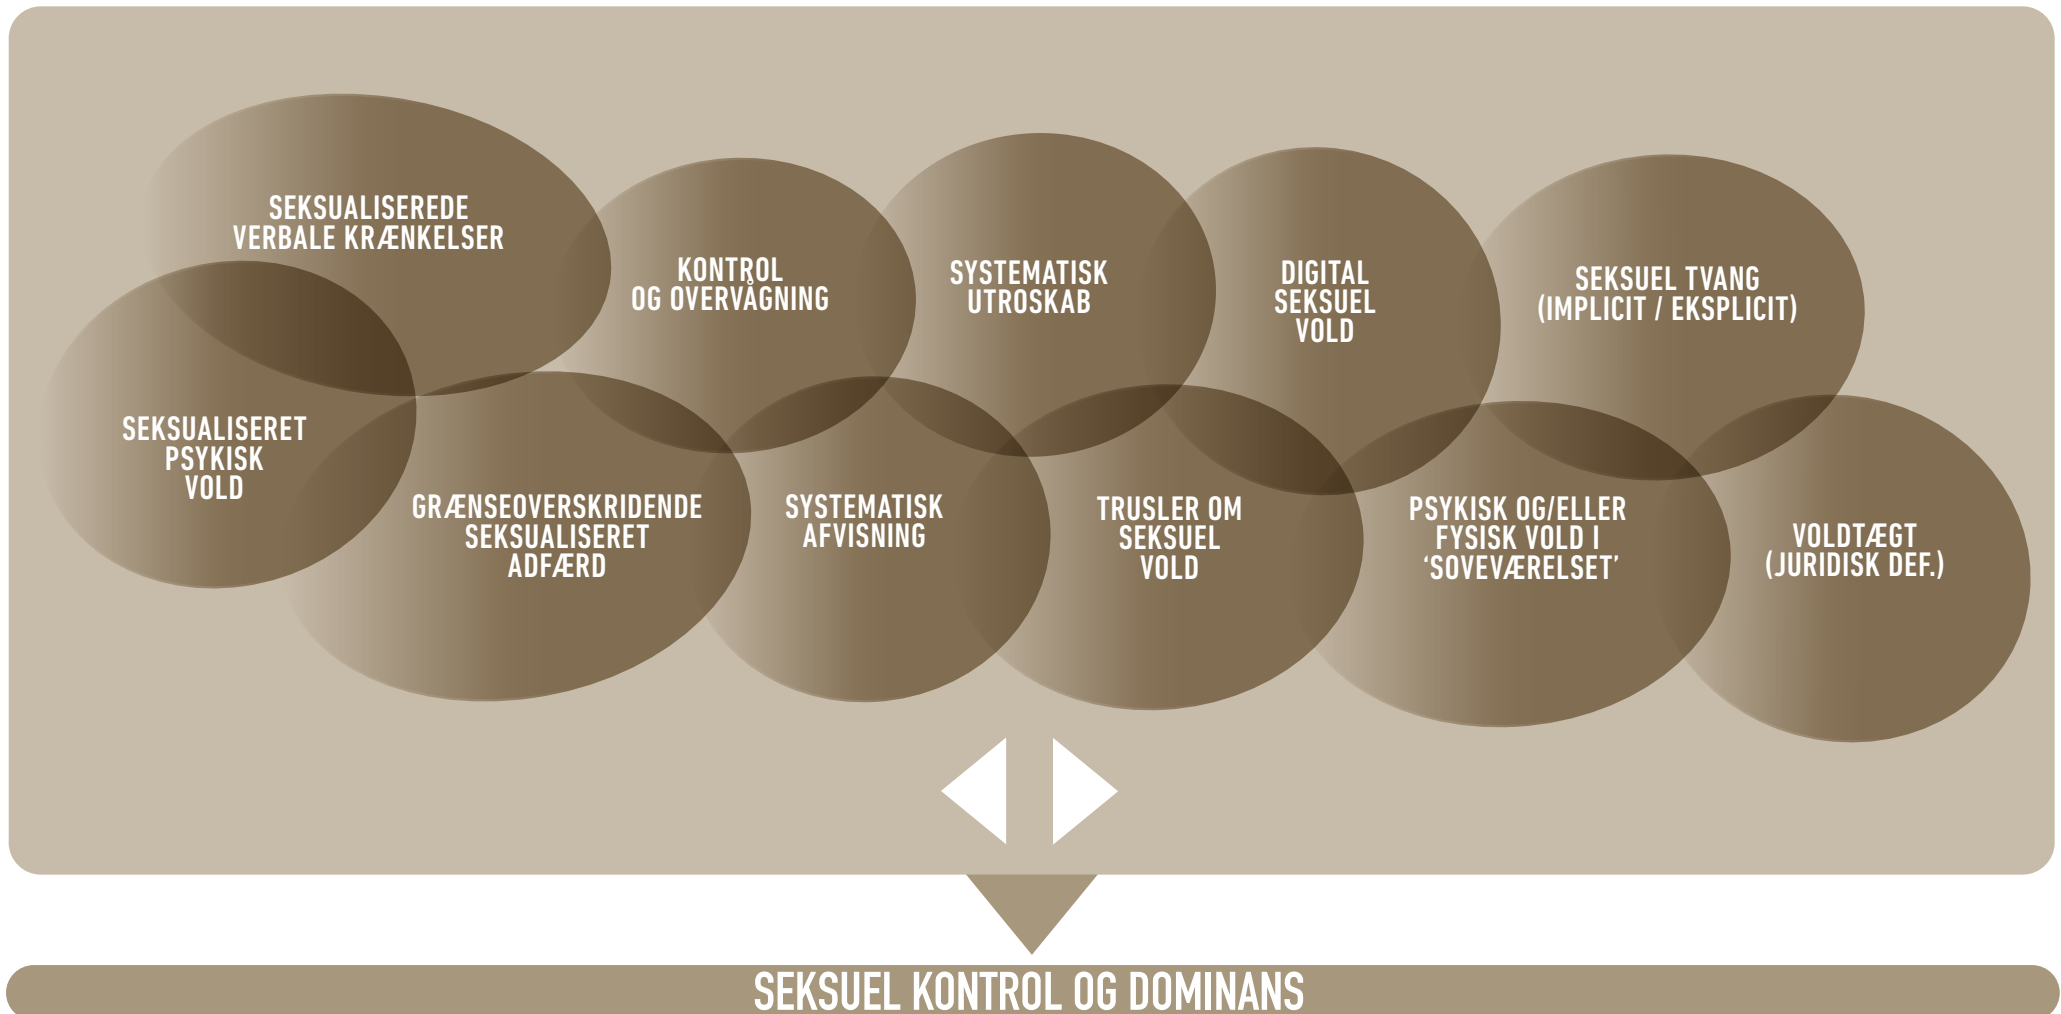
SEKSUALISEREDE VERBALE KRÆNKELSER

KONTROL OG OVERVÅGNING

SYSTEMATISK UTROSKAB

DIGITAL SEKSUEL VOLD

SEKSUEL TVANG (IMPLICIT / EKSPLICIT)

SEKSUALISERET PSYKISK VOLD

GRÆNSEOVERSKRIDENDE SEKSUALISERET ADFÆRD

SYSTEMATISK AFVISNING

TRUSLER OM SEKSUEL VOLD

PSYKISK OG/ELLER FYSISK VOLD I 'SOVEVÆRELSET'

VOLDTÆGT (JURIDISK DEF.)

SEKSUEL KONTROL OG DOMINANS